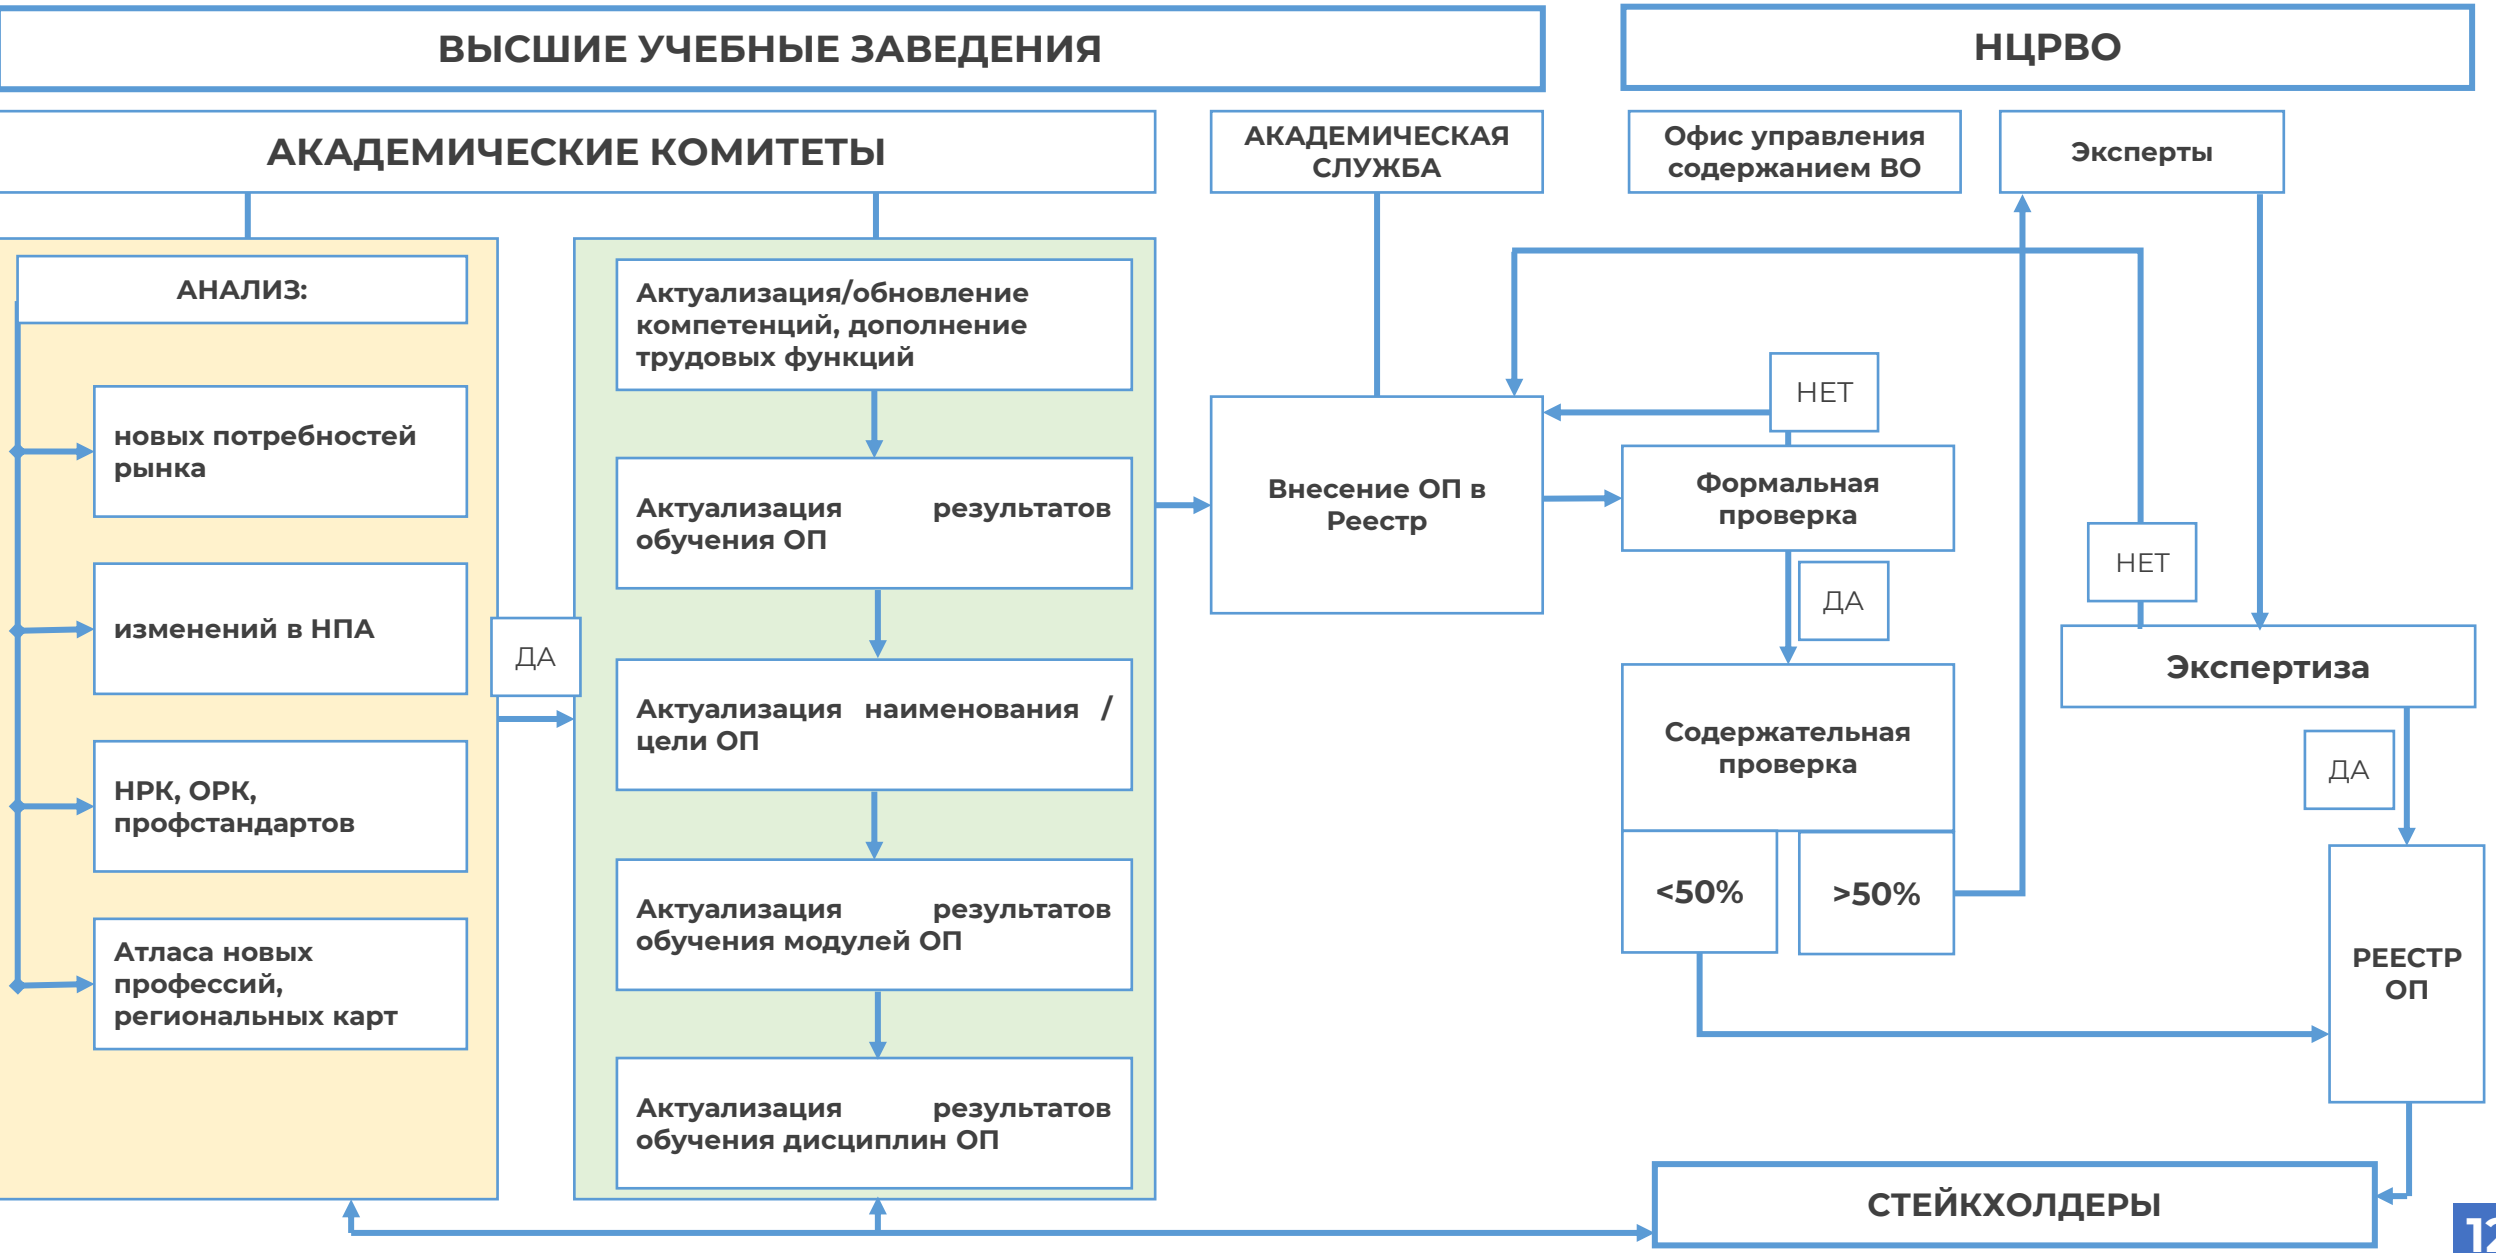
ВЫСШИЕ УЧЕБНЫЕ ЗАВЕДЕНИЯ

НЦРВО

АКАДЕМИЧЕСКИЕ КОМИТЕТЫ

АКАДЕМИЧЕСКАЯ СЛУЖБА

Офис управления содержанием ВО

Эксперты

АНАЛИЗ:

новых потребностей рынка

изменений в НПА

НРК, ОРК, профстандартов

Атласа новых профессий, региональных карт

ДА

Актуализация/обновление компетенций, дополнение трудовых функций

Актуализация результатов обучения ОП

Актуализация наименования / цели ОП

Актуализация результатов обучения модулей ОП

Актуализация результатов обучения дисциплин ОП

Внесение ОП в Реестр

НЕТ

Формальная проверка

ДА

Содержательная проверка

<50%

>50%

НЕТ

Экспертиза

ДА

РЕЕСТР ОП

СТЕЙКХОЛДЕРЫ

12